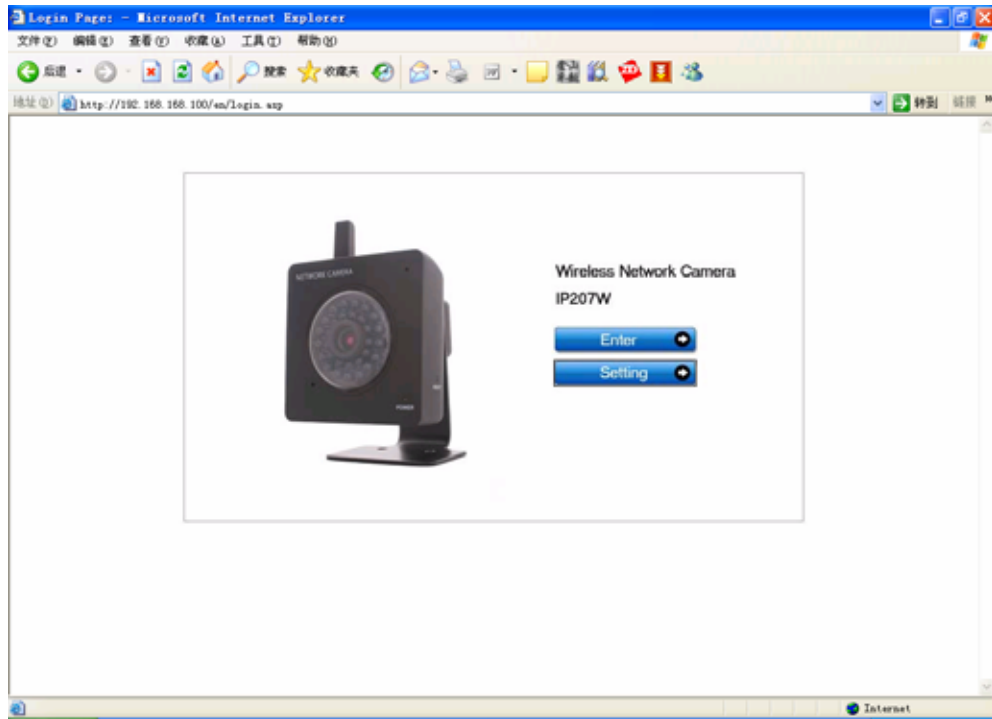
Login Page: - Microsoft Internet Explorer

文件(F) 编辑(E) 查看(V) 收藏(A) 工具(T) 帮助(H)

后退 搜索 收藏夹

地址(D) http://192.168.168.100/en/login.asp

转到 链接

NETWORK CAMERA

POWER

Wireless Network Camera

IP207W

Enter

Setting

Internet